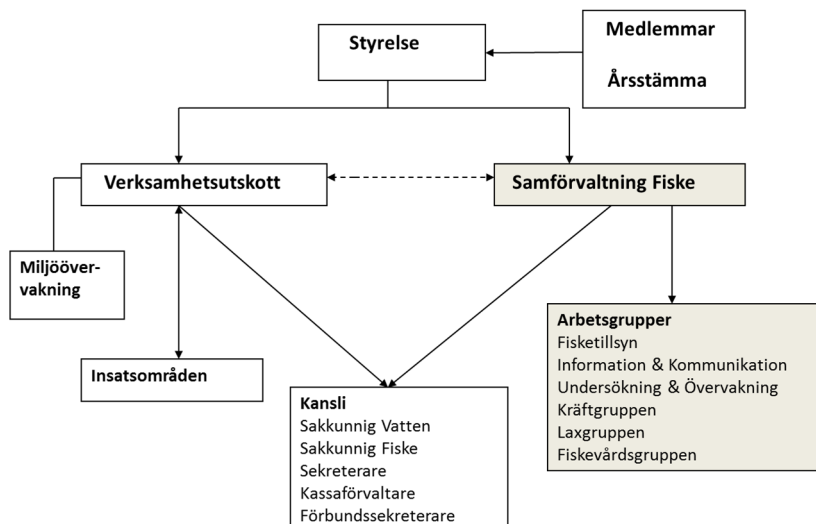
Medlemmar

Årsstämma

Styrelse

Verksamhetsutskott

Samförvaltning Fiske

Miljööver-
vakning

Insatsområden

Kansli
Sakkunnig Vatten
Sakkunnig Fiske
Sekreterare
Kassaförvaltare
Förbundssekreterare

Arbetsgrupper
Fisketillsyn
Information & Kommunikation
Undersökning & Övervakning
Kräftgruppen
Laxgruppen
Fiskevårdsgruppen